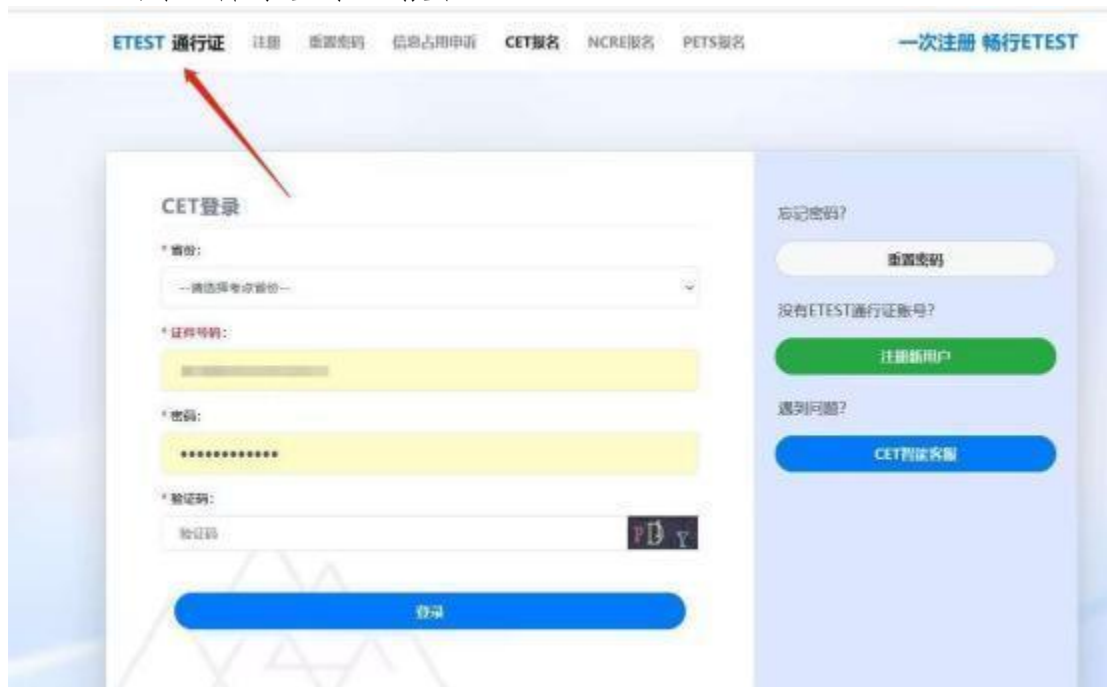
ETEST 通行证 注册 重置密码 信息占用申诉 CET报名 NCRE报名 PETS报名

一次注册 畅行ETEST

CET登录

* 省份:

--请选择考点省份--

* 证件号码:

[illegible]

* 密码:

•••••••••••••

* 验证码:

验证码

PD Y

登录

忘记密码?

重置密码

没有ETEST通行证账号?

注册新用户

遇到问题?

CET智能客服